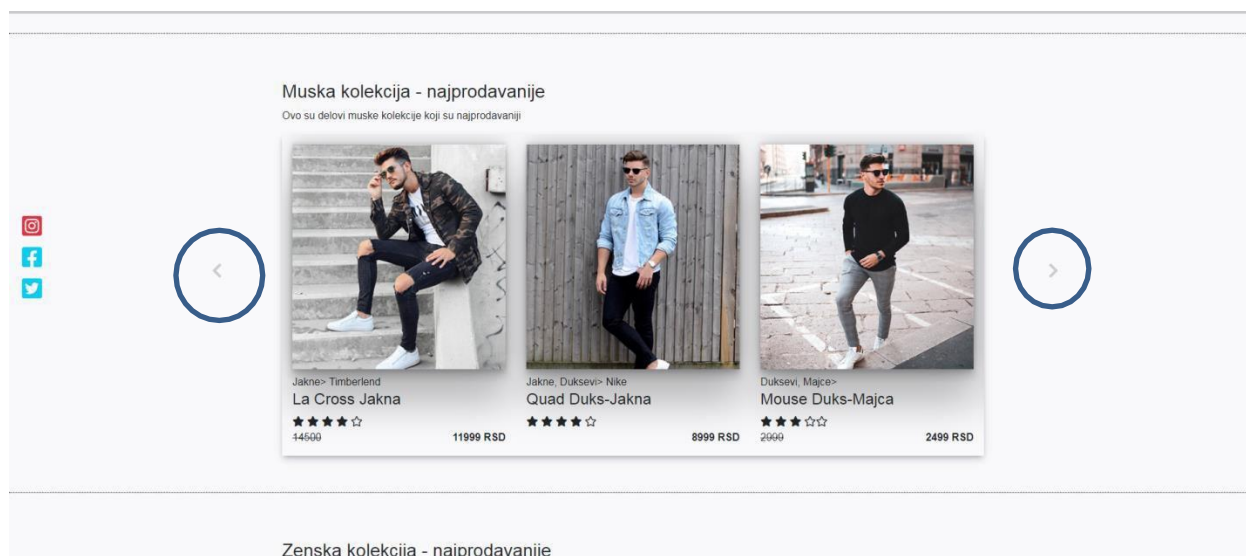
Muska kolekcija - najprodavanije

Ovo su delovi muske kolekcije koji su najprodavaniji

‹

Jakne> Timberlend
La Cross Jakna
★★★★☆
~~14500~~ 11999 RSD

Jakne, Duksevi> Nike
Quad Duks-Jakna
★★★★☆
8999 RSD

Duksevi, Majce>
Mouse Duks-Majca
★★★☆☆
~~2000~~ 2499 RSD

›

Zenska kolekcija - najprodavanije